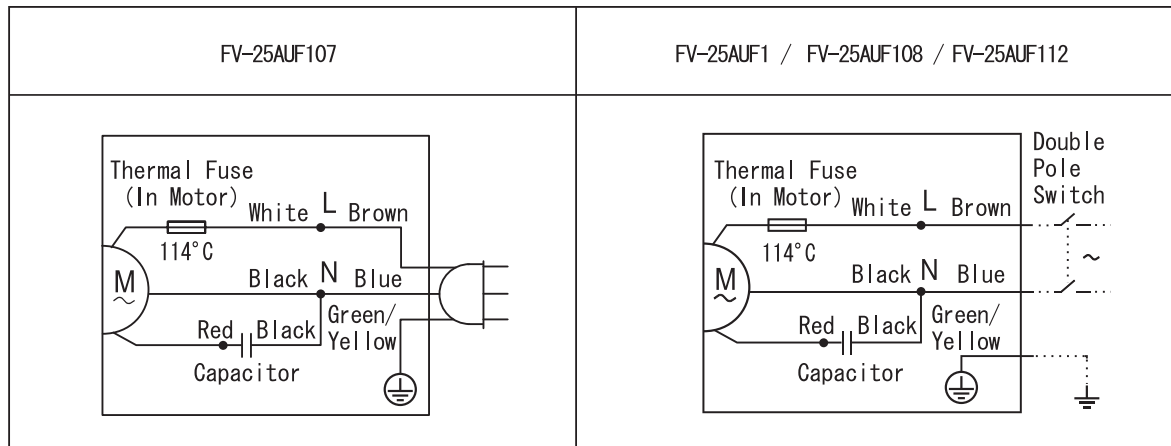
| FV-25AUF107 | FV-25AUF1 / FV-25AUF108 / FV-25AUF112 |
|---|---|
| Thermal Fuse (In Motor) 114°C White L Brown M $\sim$ Black N Blue Red Black Green/ Yellow Capacitor | Double Pole Switch Thermal Fuse (In Motor) 114°C White L Brown $\sim$ M $\sim$ Black N Blue Red Black Green/ Yellow Capacitor |